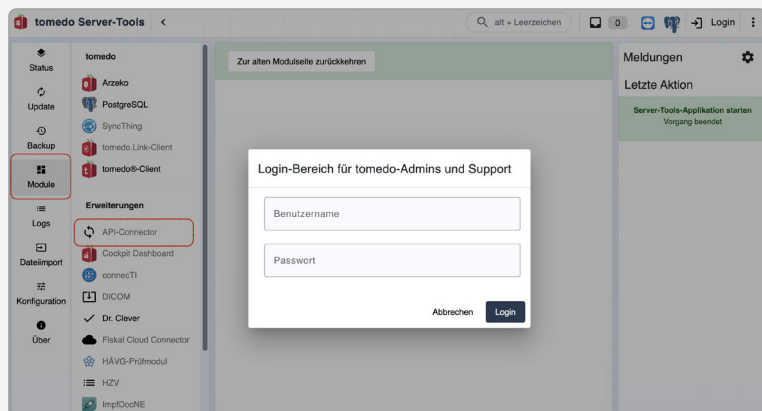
tomedo Server-Tools <

alt + Leerzeichen 0 Login

Status
Update
Backup
Module
Logs
Dateiimport
Konfiguration
Über

tomedo
Arzeko
PostgreSQL
SyncThing
tomedo.Link-Client
tomedo®-Client

Erweiterungen
API-Connector
Cockpit Dashboard
connecTI
DICOM
Dr. Clever
Fiskal Cloud Connector
HÄVG-Prüfmodul
HZV
ImpfDocNE

Zur alten Modulseite zurückkehren

Login-Bereich für tomedo-Admins und Support

Benutzername

Passwort

Abbrechen Login

Meldungen
Letzte Aktion
Server-Tools-Applikation starten
Vorgang beendet